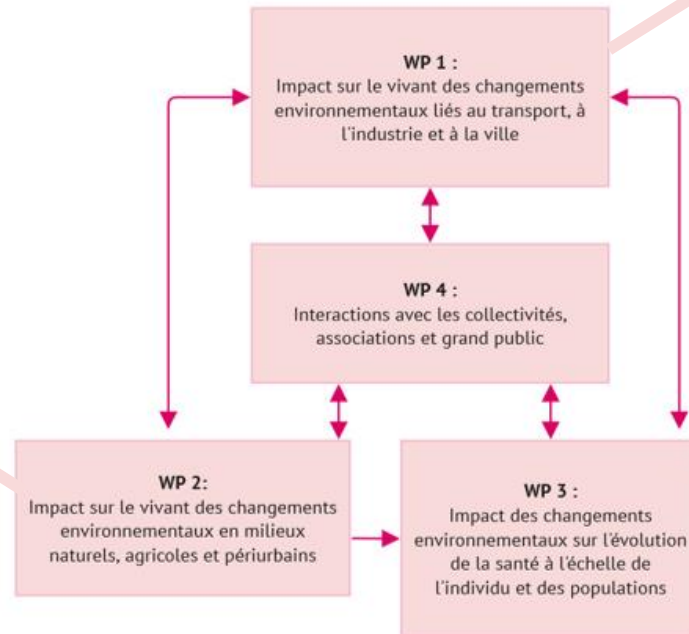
WP 1 :
Impact sur le vivant des changements environnementaux liés au transport, à l'industrie et à la ville

WP 4 :
Interactions avec les collectivités, associations et grand public

WP 2:
Impact sur le vivant des changements environnementaux en milieux naturels, agricoles et périurbains

WP 3 :
Impact des changements environnementaux sur l'évolution de la santé à l'échelle de l'individu et des populations